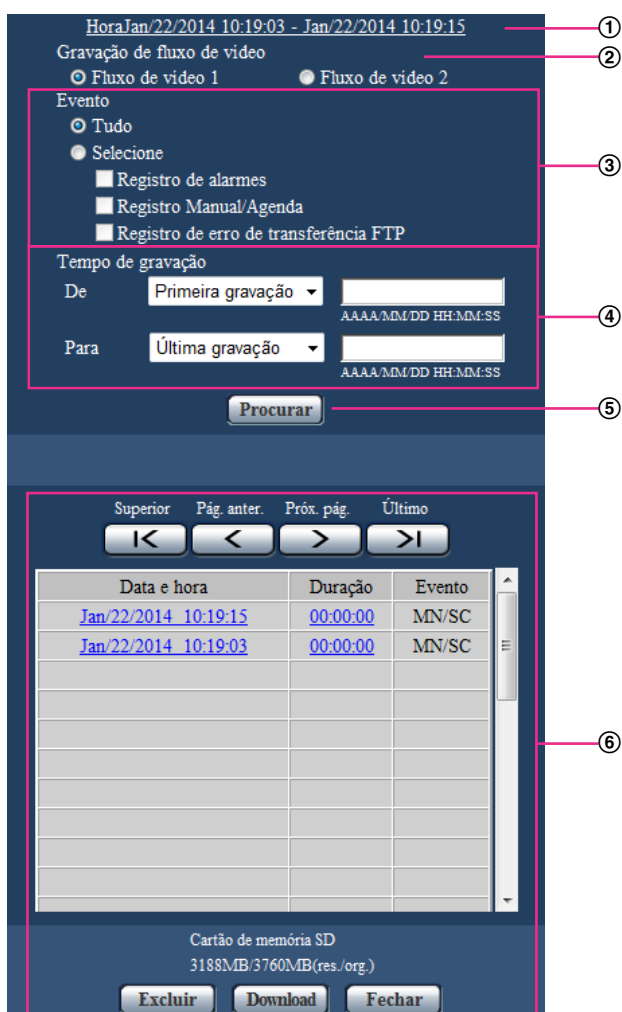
HoraJan/22/2014 10:19:03 - Jan/22/2014 10:19:15

①

Gravação de fluxo de vídeo

②

Fluxo de vídeo 1 Fluxo de vídeo 2

Evento

Tudo

Selecione

Registro de alarmes

Registro Manual/Agenda

Registro de erro de transferência FTP

③

Tempo de gravação

De Primeira gravação

AAAA/MM/DD HH:MM:SS

Para Última gravação

AAAA/MM/DD HH:MM:SS

④

Procurar

⑤

Superior Pág. anter. Próx. pág. Último

| Data e hora | Duração | Evento |
|---|---|---|
| Jan/22/2014 10:19:15 | 00:00:00 | MN/SC |
| Jan/22/2014 10:19:03 | 00:00:00 | MN/SC |
| | | |
| | | |
| | | |
| | | |
| | | |
| | | |
| | | |
| | | |

⑥

Cartão de memória SD

3188MB/3760MB(res./org.)

Excluir Download Fechar